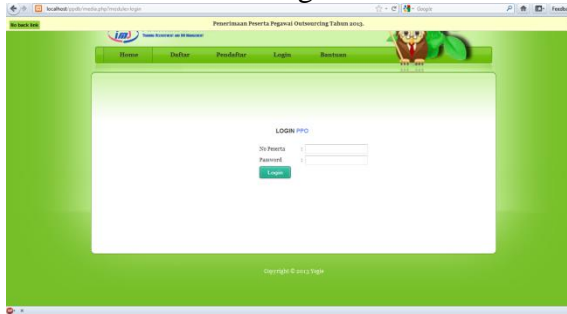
localhost/ppdb/media.php?module=login

Google

Feedb

No back link

Penerimaan Peserta Pegawai Outsourcing Tahun 2013.

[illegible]

Home Daftar Pendaftar Login Bantuan

LOGIN PPO

No Peserta :

Password :

Login

Copyright © 2013 Yogie